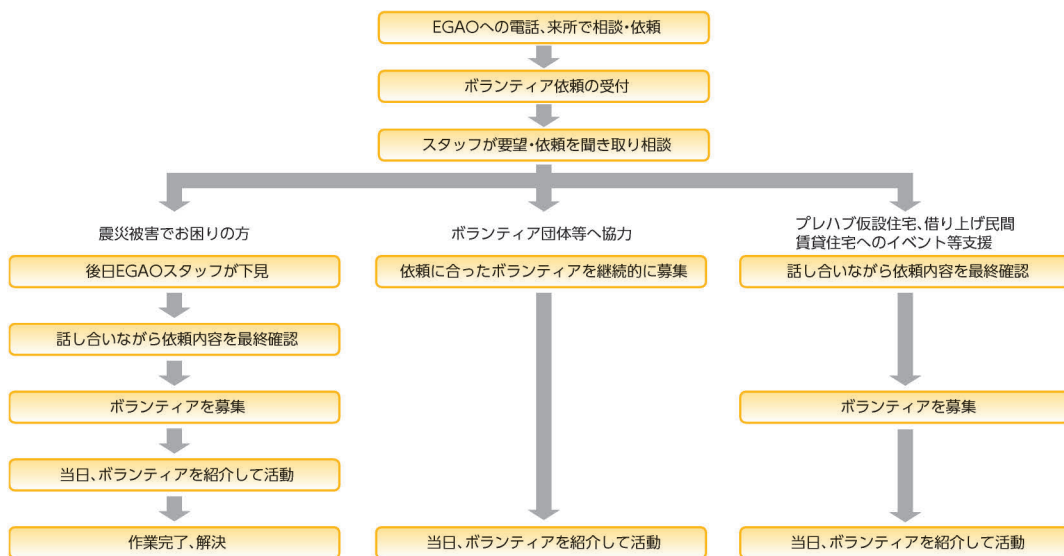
EGAOへの電話、来所で相談・依頼

ボランティア依頼の受付

スタッフが要望・依頼を聞き取り相談

震災被害でお困りの方

後日EGAOスタッフが下見

話し合いながら依頼内容を最終確認

ボランティアを募集

当日、ボランティアを紹介して活動

作業完了、解決

ボランティア団体等へ協力

依頼に合ったボランティアを継続的に募集

当日、ボランティアを紹介して活動

プレハブ仮設住宅、借り上げ民間賃貸住宅へのイベント等支援

話し合いながら依頼内容を最終確認

ボランティアを募集

当日、ボランティアを紹介して活動